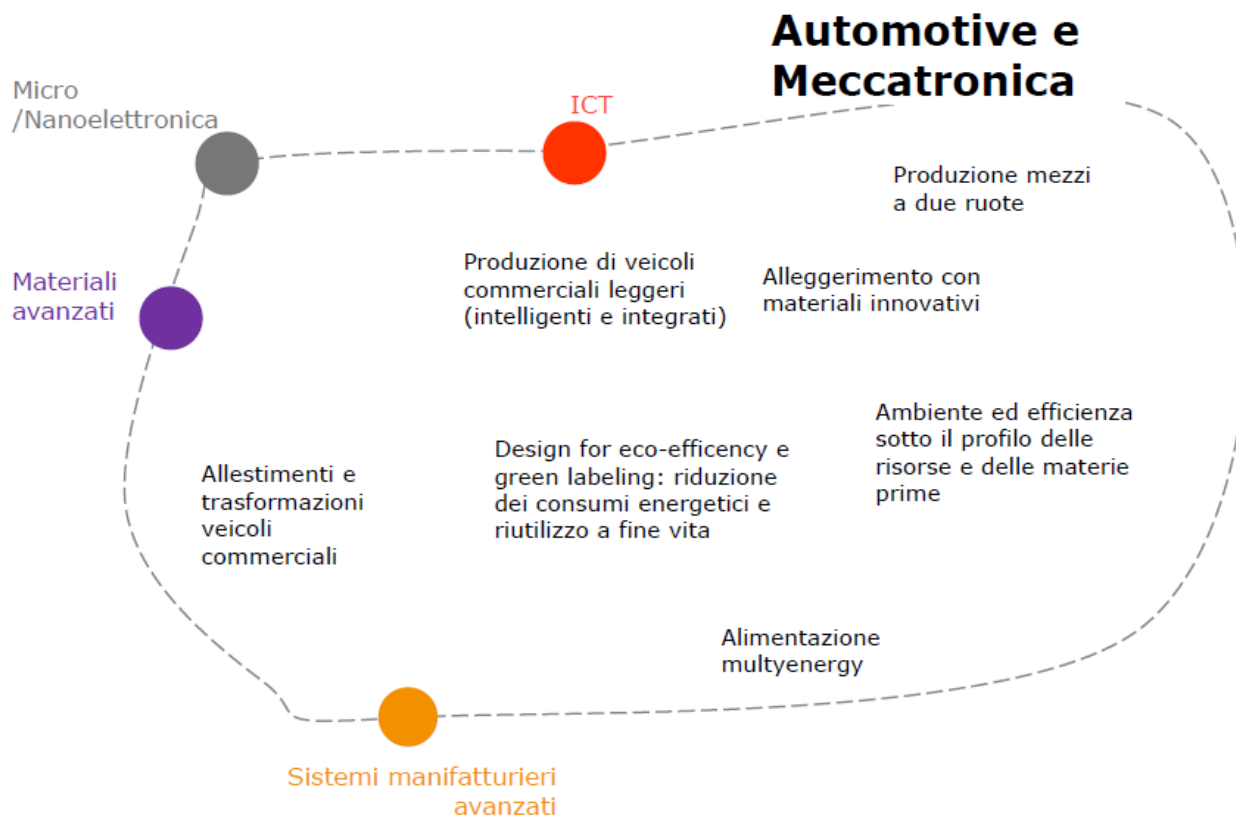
Automotive e Meccatronica

Micro /Nanoelettronica

ICT

Materiali avanzati

Produzione mezzi a due ruote

Produzione di veicoli commerciali leggeri (intelligenti e integrati)

Alleggerimento con materiali innovativi

Ambiente ed efficienza sotto il profilo delle risorse e delle materie prime

Design for eco-efficency e green labeling: riduzione dei consumi energetici e riutilizzo a fine vita

Allestimenti e trasformazioni veicoli commerciali

Alimentazione multyenergy

Sistemi manifatturieri avanzati